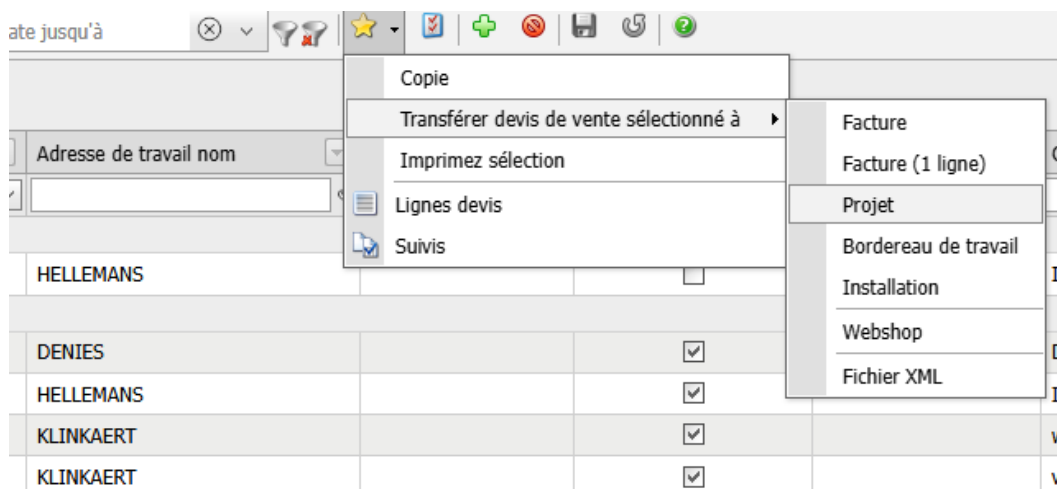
ate jusqu'à

Copie
Transférer devis de vente sélectionné à
Imprimez sélection
Lignes devis
Suivis

Facture
Facture (1 ligne)
Projet
Bordereau de travail
Installation
Webshop
Fichier XML

Adresse de travail nom

HELLEMANS
DENIES
HELLEMANS
KLINKAERT
KLINKAERT